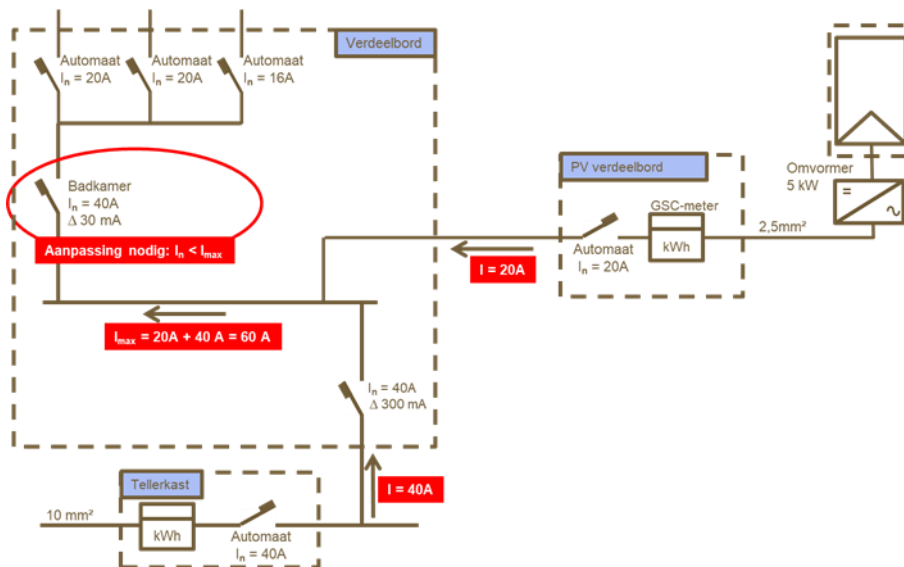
Verdeelbord

Automaat
$I_n$ = 20A

Automaat
$I_n$ = 20A

Automaat
$I_n$ = 16A

Badkamer
$I_n$ = 40A
Δ 30 mA

Aanpassing nodig: $I_n < I_{max}$

$I_{max}$ = 20A + 40 A = 60 A

$I_n$ = 40A
Δ 300 mA

I = 40A

Tellerkast

10 mm²

kWh

Automaat
$I_n$ = 40A

PV verdeelbord

GSC-meter

kWh

Automaat
$I_n$ = 20A

I = 20A

Omvormer
5 kW

=

~

2,5mm²